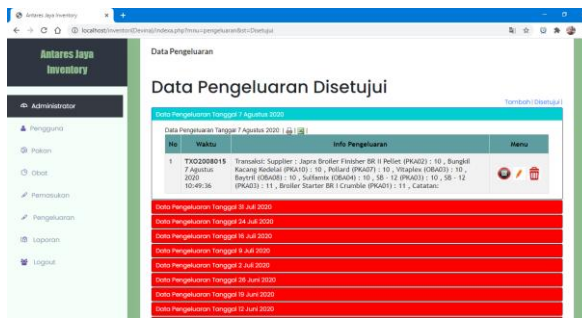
Antares Jaya Inventory ×

localhost/inventori(Devina)/index.php?mnu=pengeluaran&st=Disetujui

Antares Jaya Inventory

Administrator

Pengguna

Pakan

Obat

Pemasukan

Pengeluaran

Laporan

Logout

Data Pengeluaran

Data Pengeluaran Disetujui

Tambah | Disetujui |

Data Pengeluaran Tanggal 7 Agustus 2020

Data Pengeluaran Tanggal 7 Agustus 2020 |

| No | Waktu | Info Pengeluaran | Menu |
|---|---|---|---|
| 1 | TXO2008015 7 Agustus 2020 10:49:36 | Transaksi: Supplier : Japra Broiler Finisher BR II Pellet (PKA02) : 10 , Bungkil Kacang Kedelai (PKA10) : 10 , Pollard (PKA07) : 10 , Vitaplex (OBA03) : 10 , Baytril (OBA08) : 10 , Sulfamix (OBA04) : 10 , SB - 12 (PKA03) : 10 , SB - 12 (PKA03) : 11 , Broiler Starter BR I Crumble (PKA01) : 11 , Catatan: | |

Data Pengeluaran Tanggal 31 Juli 2020

Data Pengeluaran Tanggal 24 Juli 2020

Data Pengeluaran Tanggal 16 Juli 2020

Data Pengeluaran Tanggal 9 Juli 2020

Data Pengeluaran Tanggal 2 Juli 2020

Data Pengeluaran Tanggal 26 Juni 2020

Data Pengeluaran Tanggal 19 Juni 2020

Data Pengeluaran Tanggal 12 Juni 2020